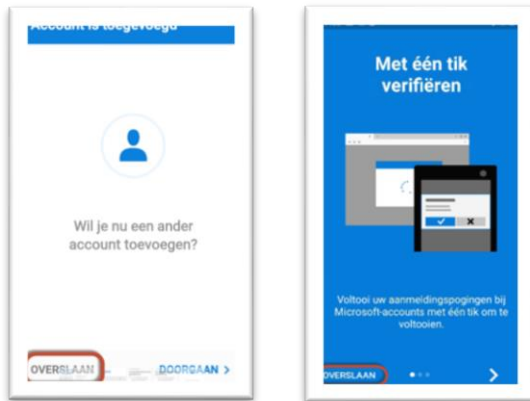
Account is toegevoegd

Wil je nu een ander account toevoegen?

OVERSLAAN

DOORGAAN >

Met één tik verifiëren

Voltooi uw aanmeldingspogingen bij Microsoft-accounts met één tik om te voltooien.

OVERSLAAN

>